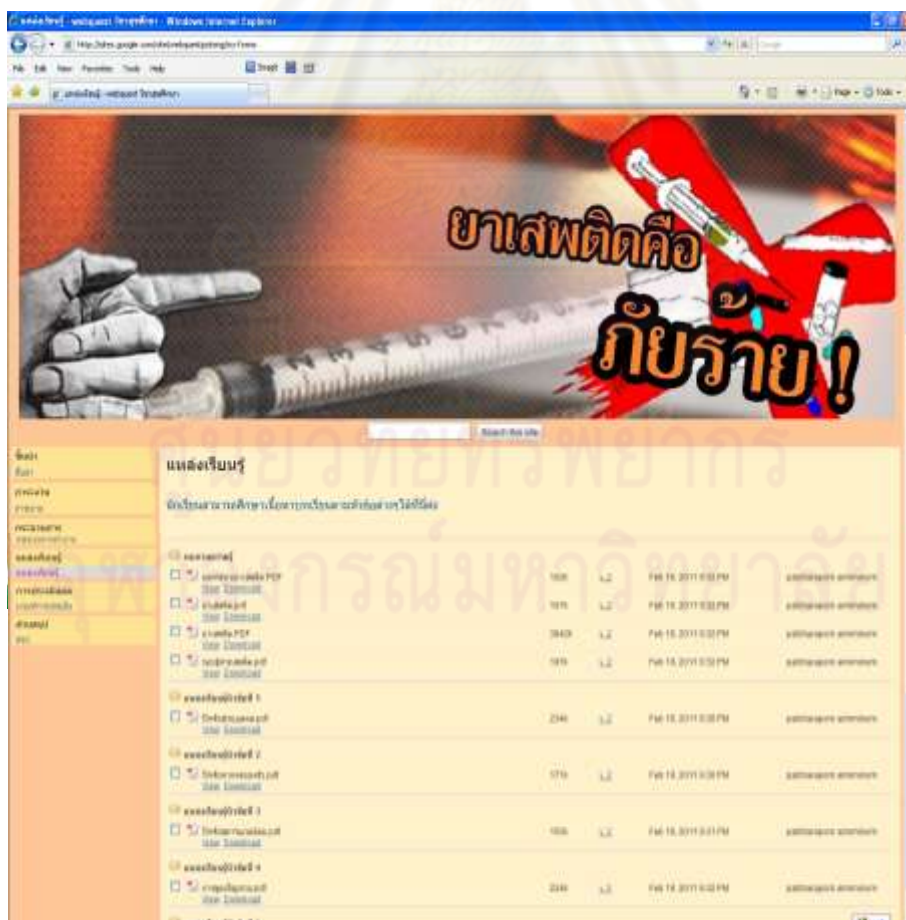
แหล่งเรียนรู้ - webquest ยาเสพติด - Windows Internet Explorer

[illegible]

File Edit View Favorites Tools Help

แหล่งเรียนรู้ - webquest ยาเสพติด

ยาเสพติดคือ

ภัยร้าย !

Search this site

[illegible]

แหล่งเรียนรู้

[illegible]

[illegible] PDF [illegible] Feb 15, 2011 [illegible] PM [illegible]

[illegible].pdf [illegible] Feb 15, 2011 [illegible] PM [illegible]

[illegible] PDF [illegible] Feb 15, 2011 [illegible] PM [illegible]

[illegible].pdf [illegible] Feb 15, 2011 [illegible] PM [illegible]

แหล่งเรียนรู้กิจกรรมที่ 1

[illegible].pdf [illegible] Feb 15, 2011 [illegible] PM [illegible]

แหล่งเรียนรู้กิจกรรมที่ 2

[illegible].pdf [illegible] Feb 15, 2011 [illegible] PM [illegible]

แหล่งเรียนรู้กิจกรรมที่ 3

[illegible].pdf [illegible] Feb 15, 2011 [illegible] PM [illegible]

แหล่งเรียนรู้กิจกรรมที่ 4

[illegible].pdf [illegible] Feb 15, 2011 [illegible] PM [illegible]

ศูนย์วิทยทรัพยากร
จุฬาลงกรณ์มหาวิทยาลัย